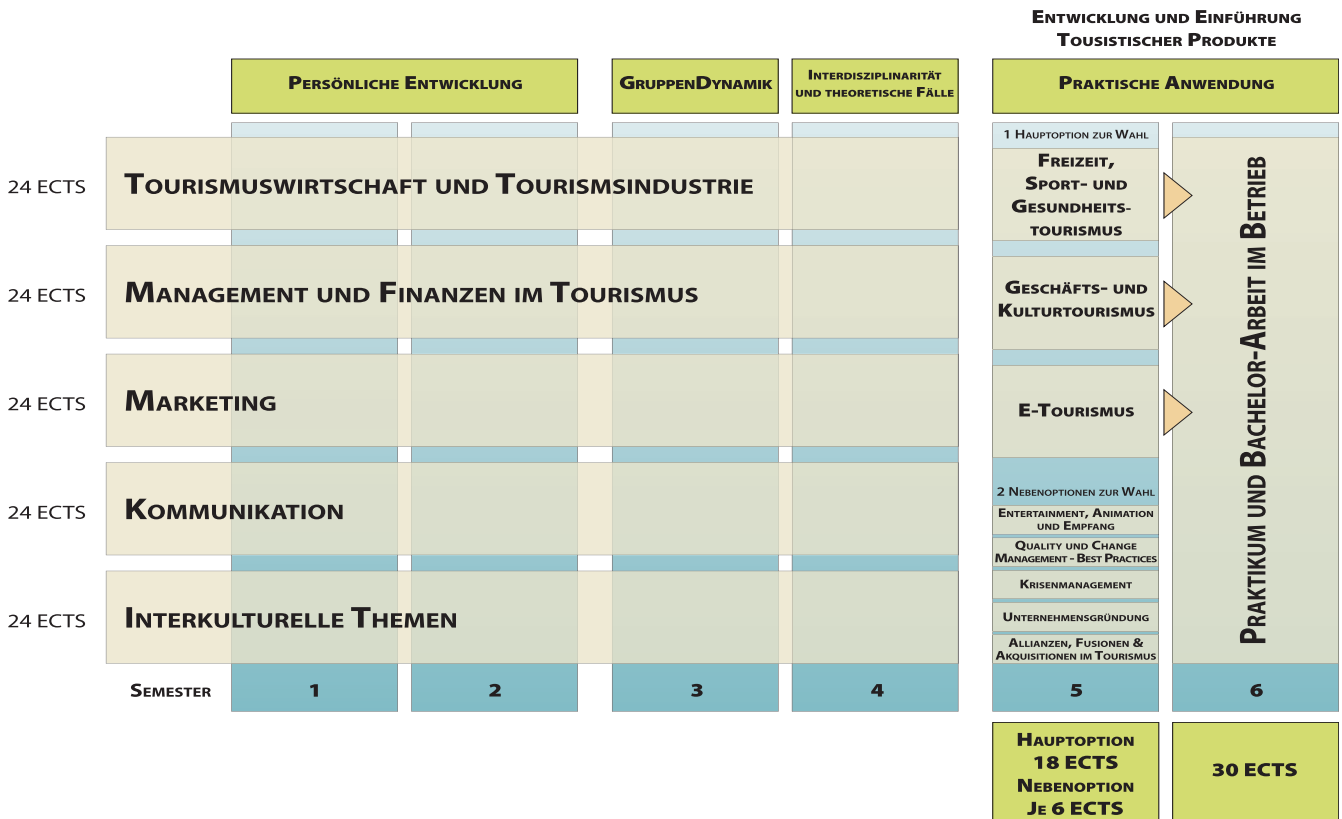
Entwicklung und Einführung Tousistischer Produkte

Persönliche Entwicklung

GruppenDynamik

Interdisziplinarität und theoretische Fälle

Praktische Anwendung

24 ECTS Tourismuswirtschaft und Tourismsindustrie

24 ECTS Management und Finanzen im Tourismus

24 ECTS Marketing

24 ECTS Kommunikation

24 ECTS Interkulturelle Themen

1 Hauptoption zur Wahl

Freizeit, Sport- und Gesundheitstourismus

Geschäfts- und Kulturtourismus

E-Tourismus

2 Nebenoptionen zur Wahl

Entertainment, Animation und Empfang

Quality und Change Management - Best Practices

Krisenmanagement

Unternehmensgründung

Allianzen, Fusionen & Akquisitionen im Tourismus

Praktikum und Bachelor-Arbeit im Betrieb

Semester 1 2 3 4 5 6

Hauptoption 18 ECTS Nebenoption Je 6 ECTS

30 ECTS